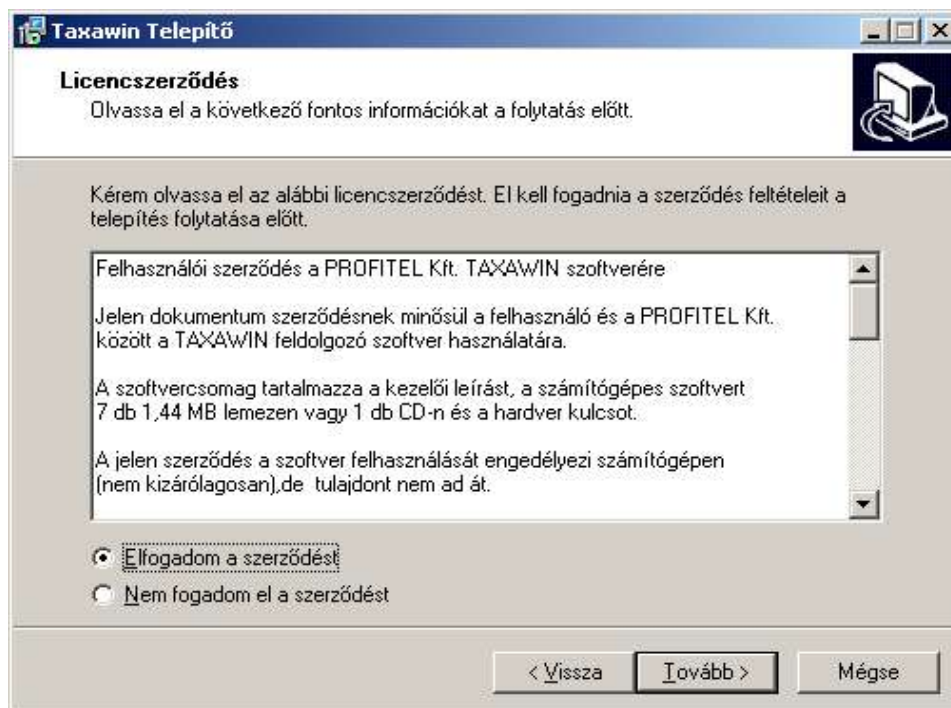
Taxawin Telepítő

Licencszerződés
Olvassa el a következő fontos információkat a folytatás előtt.

Kérem olvassa el az alábbi licencszerződést. El kell fogadnia a szerződés feltételeit a telepítés folytatása előtt.

Felhasználói szerződés a PROFITEL Kft. TAXAWIN szoftverére

Jelen dokumentum szerződésnek minősül a felhasználó és a PROFITEL Kft. között a TAXAWIN feldolgozó szoftver használatára.

A szoftvercsomag tartalmazza a kezelői leírást, a számítógépes szoftvert 7 db 1,44 MB lemezen vagy 1 db CD-n és a hardver kulcsot.

A jelen szerződés a szoftver felhasználását engedélyezi számítógépen (nem kizárólagosan),de tulajdont nem ad át.

Elfogadom a szerződést
Nem fogadom el a szerződést

< Vissza
Tovább >
Mégse